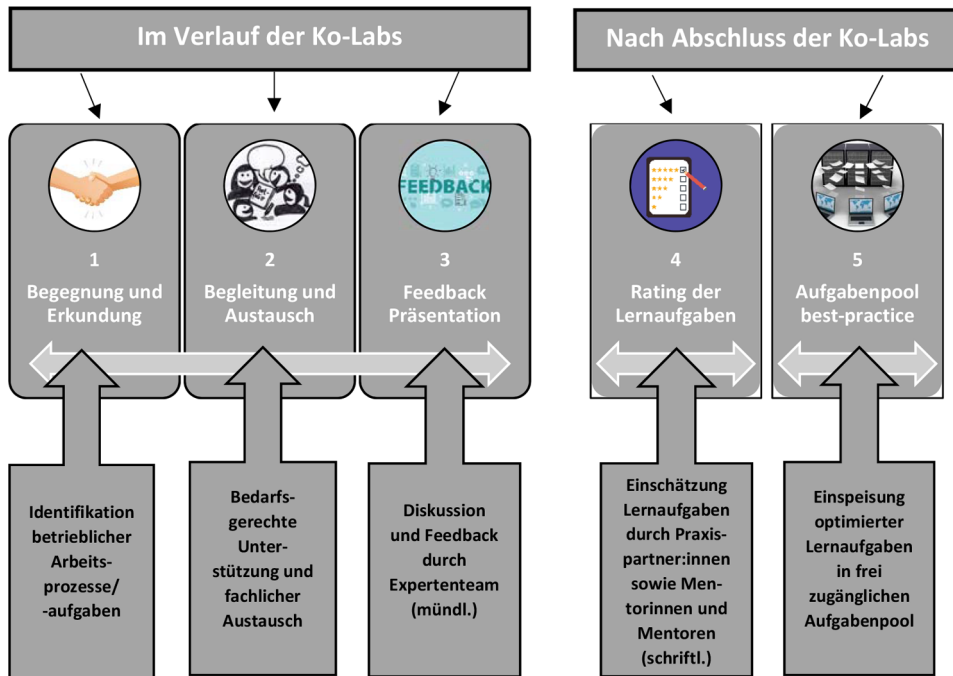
Im Verlauf der Ko-Labs

Nach Abschluss der Ko-Labs

1
Begegnung und Erkundung

2
Begleitung und Austausch

FEEDBACK

3
Feedback Präsentation

4
Rating der Lernaufgaben

5
Aufgabenpool best-practice

Identifikation betrieblicher Arbeitsprozesse/ -aufgaben

Bedarfsgerechte Unterstützung und fachlicher Austausch

Diskussion und Feedback durch Expertenteam (mündl.)

Einschätzung Lernaufgaben durch Praxispartner:innen sowie Mentorinnen und Mentoren (schriftl.)

Einspeisung optimierter Lernaufgaben in frei zugänglichen Aufgabenpool